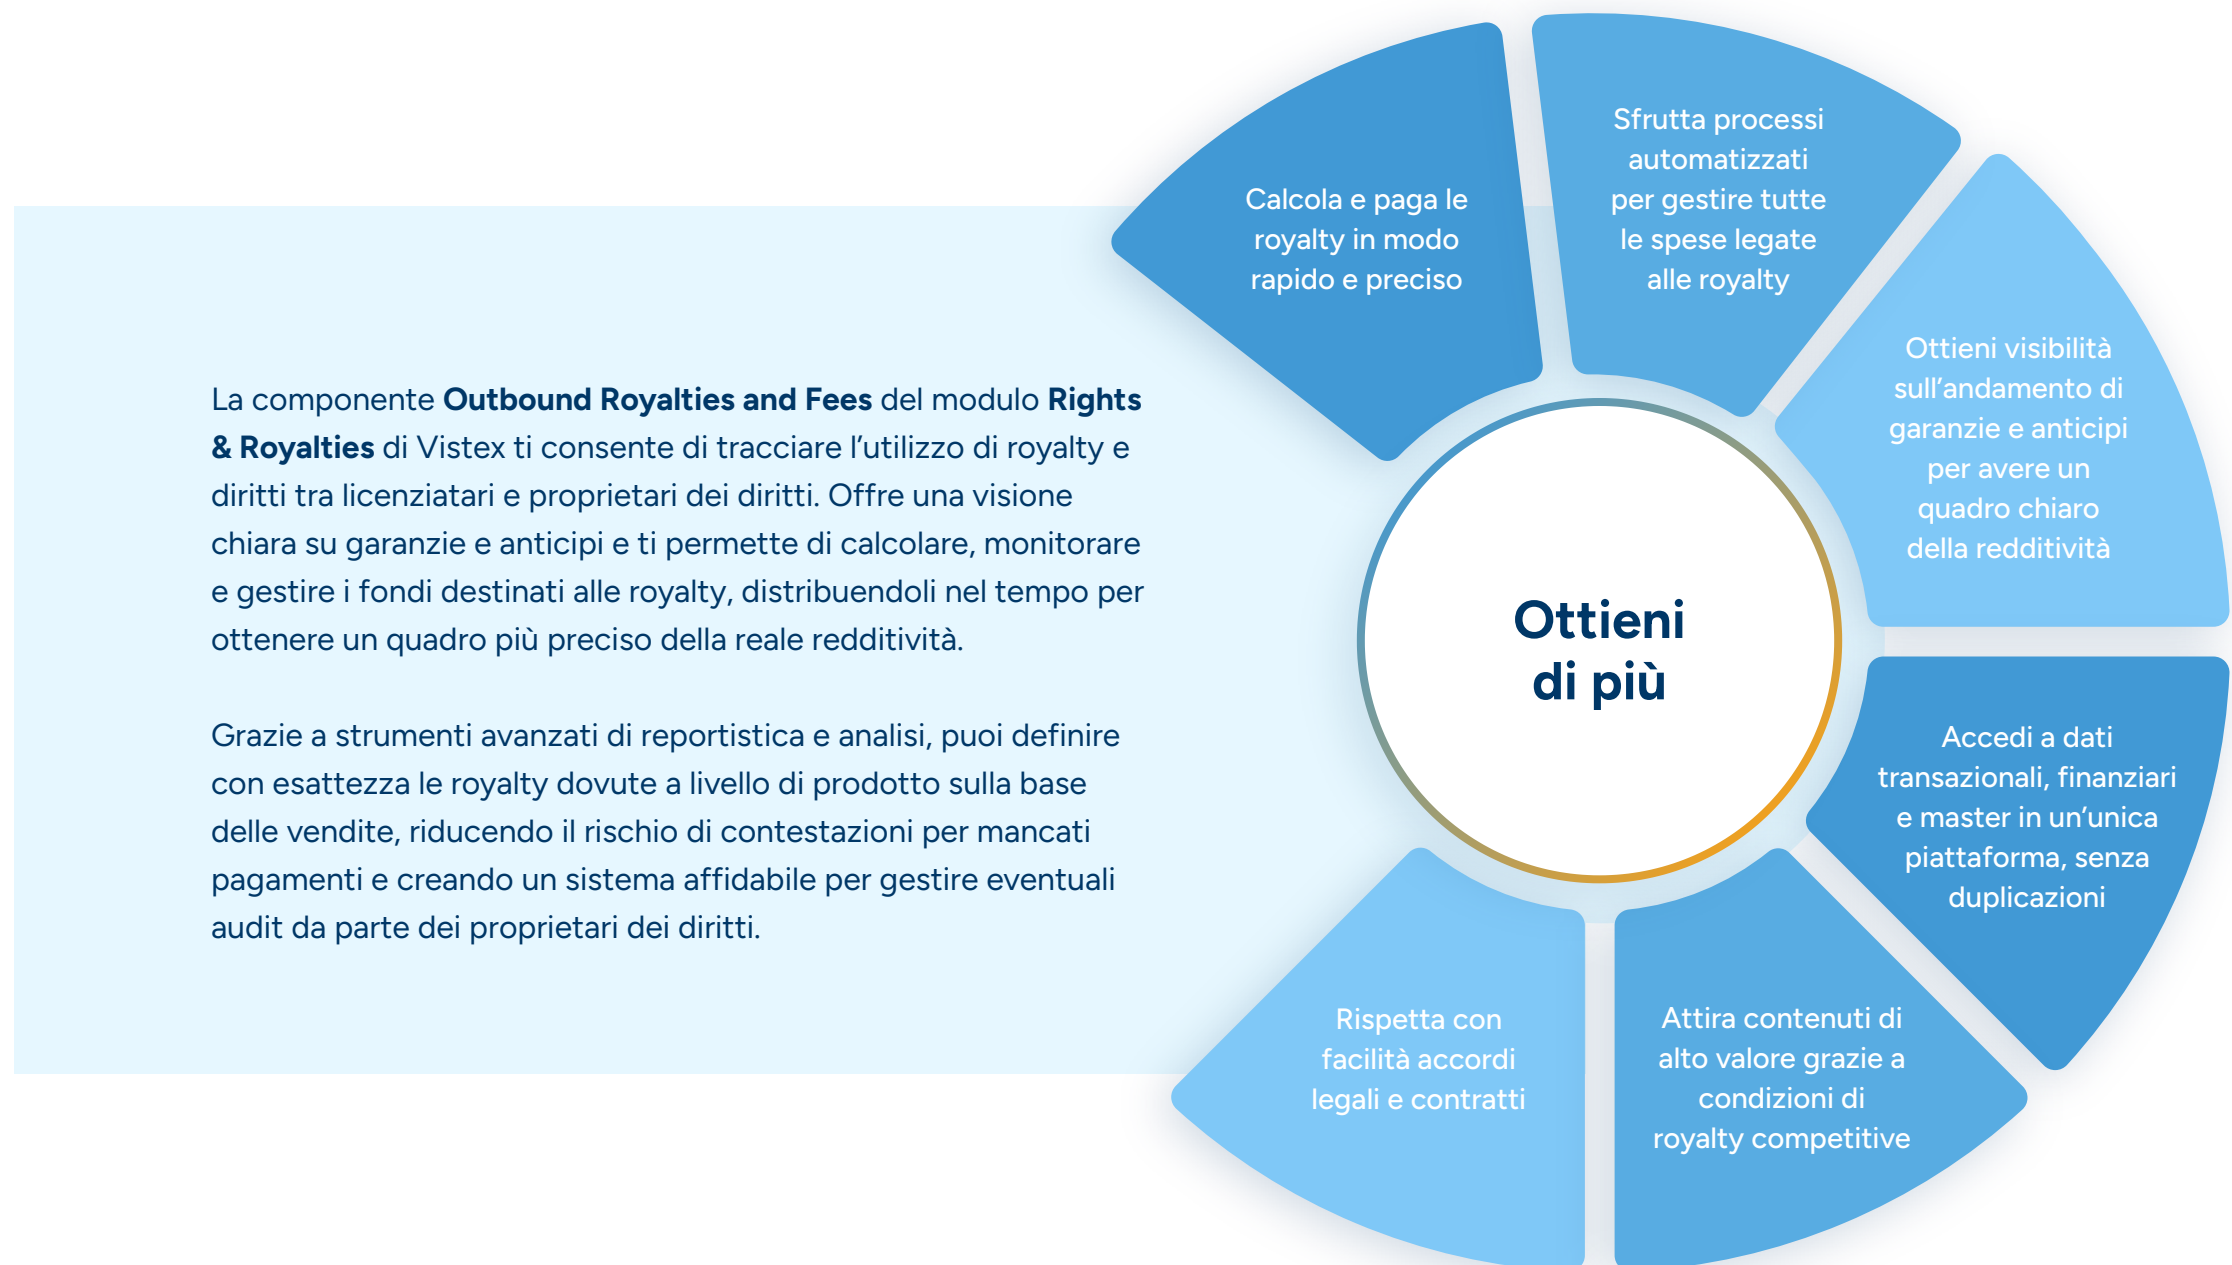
La componente **Outbound Royalties and Fees** del modulo **Rights & Royalties** di Vistex ti consente di tracciare l'utilizzo di royalty e diritti tra licenziatari e proprietari dei diritti. Offre una visione chiara su garanzie e anticipi e ti permette di calcolare, monitorare e gestire i fondi destinati alle royalty, distribuendoli nel tempo per ottenere un quadro più preciso della reale redditività.

Grazie a strumenti avanzati di reportistica e analisi, puoi definire con esattezza le royalty dovute a livello di prodotto sulla base delle vendite, riducendo il rischio di contestazioni per mancati pagamenti e creando un sistema affidabile per gestire eventuali audit da parte dei proprietari dei diritti.

Calcola e paga le royalty in modo rapido e preciso

Sfrutta processi automatizzati per gestire tutte le spese legate alle royalty

Ottieni visibilità sull'andamento di garanzie e anticipi per avere un quadro chiaro della redditività

Ottieni di più

Accedi a dati transazionali, finanziari e master in un'unica piattaforma, senza duplicazioni

Attira contenuti di alto valore grazie a condizioni di royalty competitive

Rispetta con facilità accordi legali e contratti